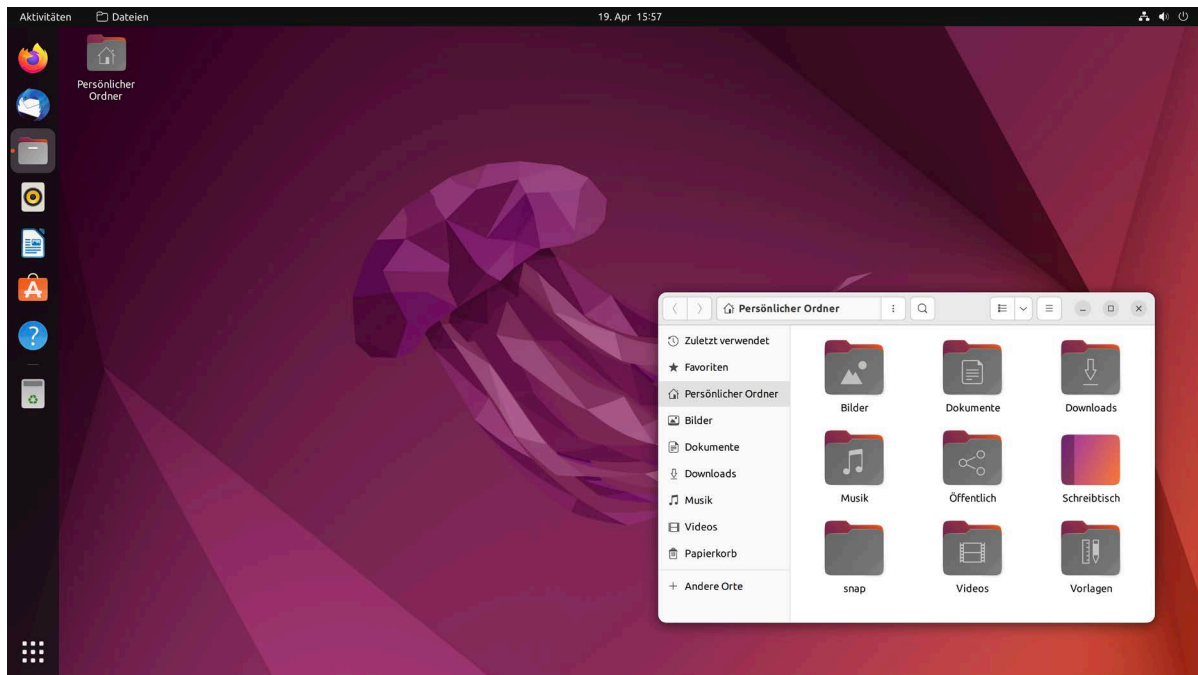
Aktivitäten Dateien 19. Apr 15:57

Persönlicher Ordner

Persönlicher Ordner

Zuletzt verwendet
Favoriten
Persönlicher Ordner
Bilder
Dokumente
Downloads
Musik
Videos
Papierkorb
+ Andere Orte

Bilder
Dokumente
Downloads
Musik
Öffentlich
Schreibtisch
snap
Videos
Vorlagen